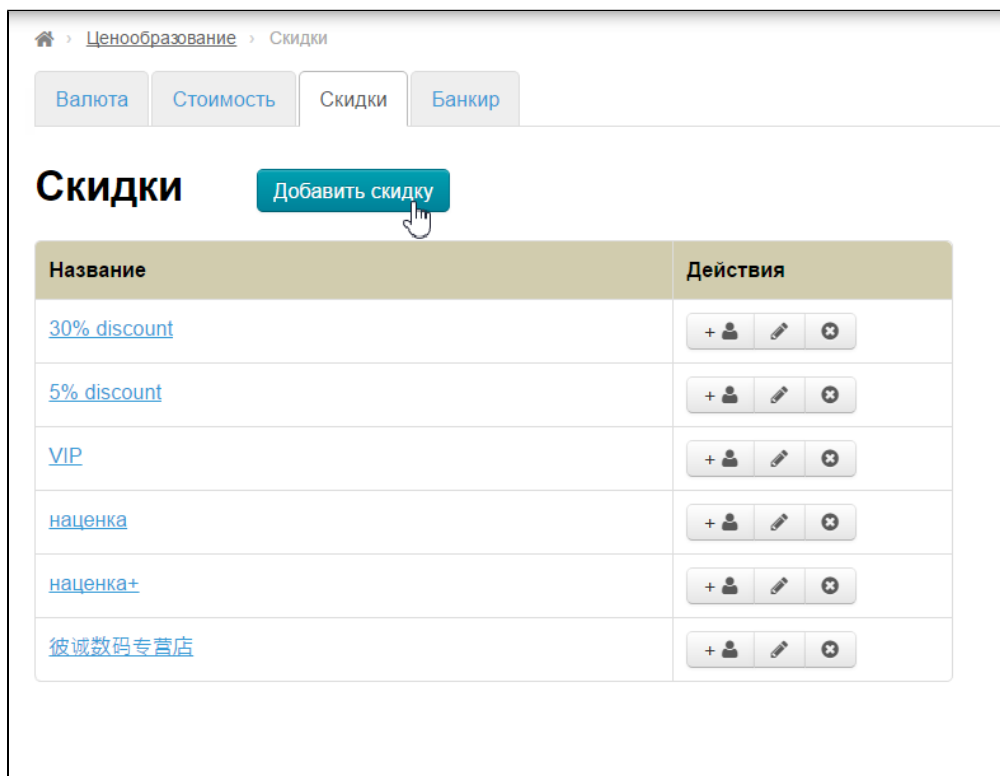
› Ценообразование › Скидки

Валюта | Стоимость | Скидки | Банкир

Скидки

Добавить скидку

| Название | Действия |
|---|---|
| 30% discount | + |
| 5% discount | + |
| VIP | + |
| наценка | + |
| наценка+ | + |
| 彼诚数码专营店 | + |